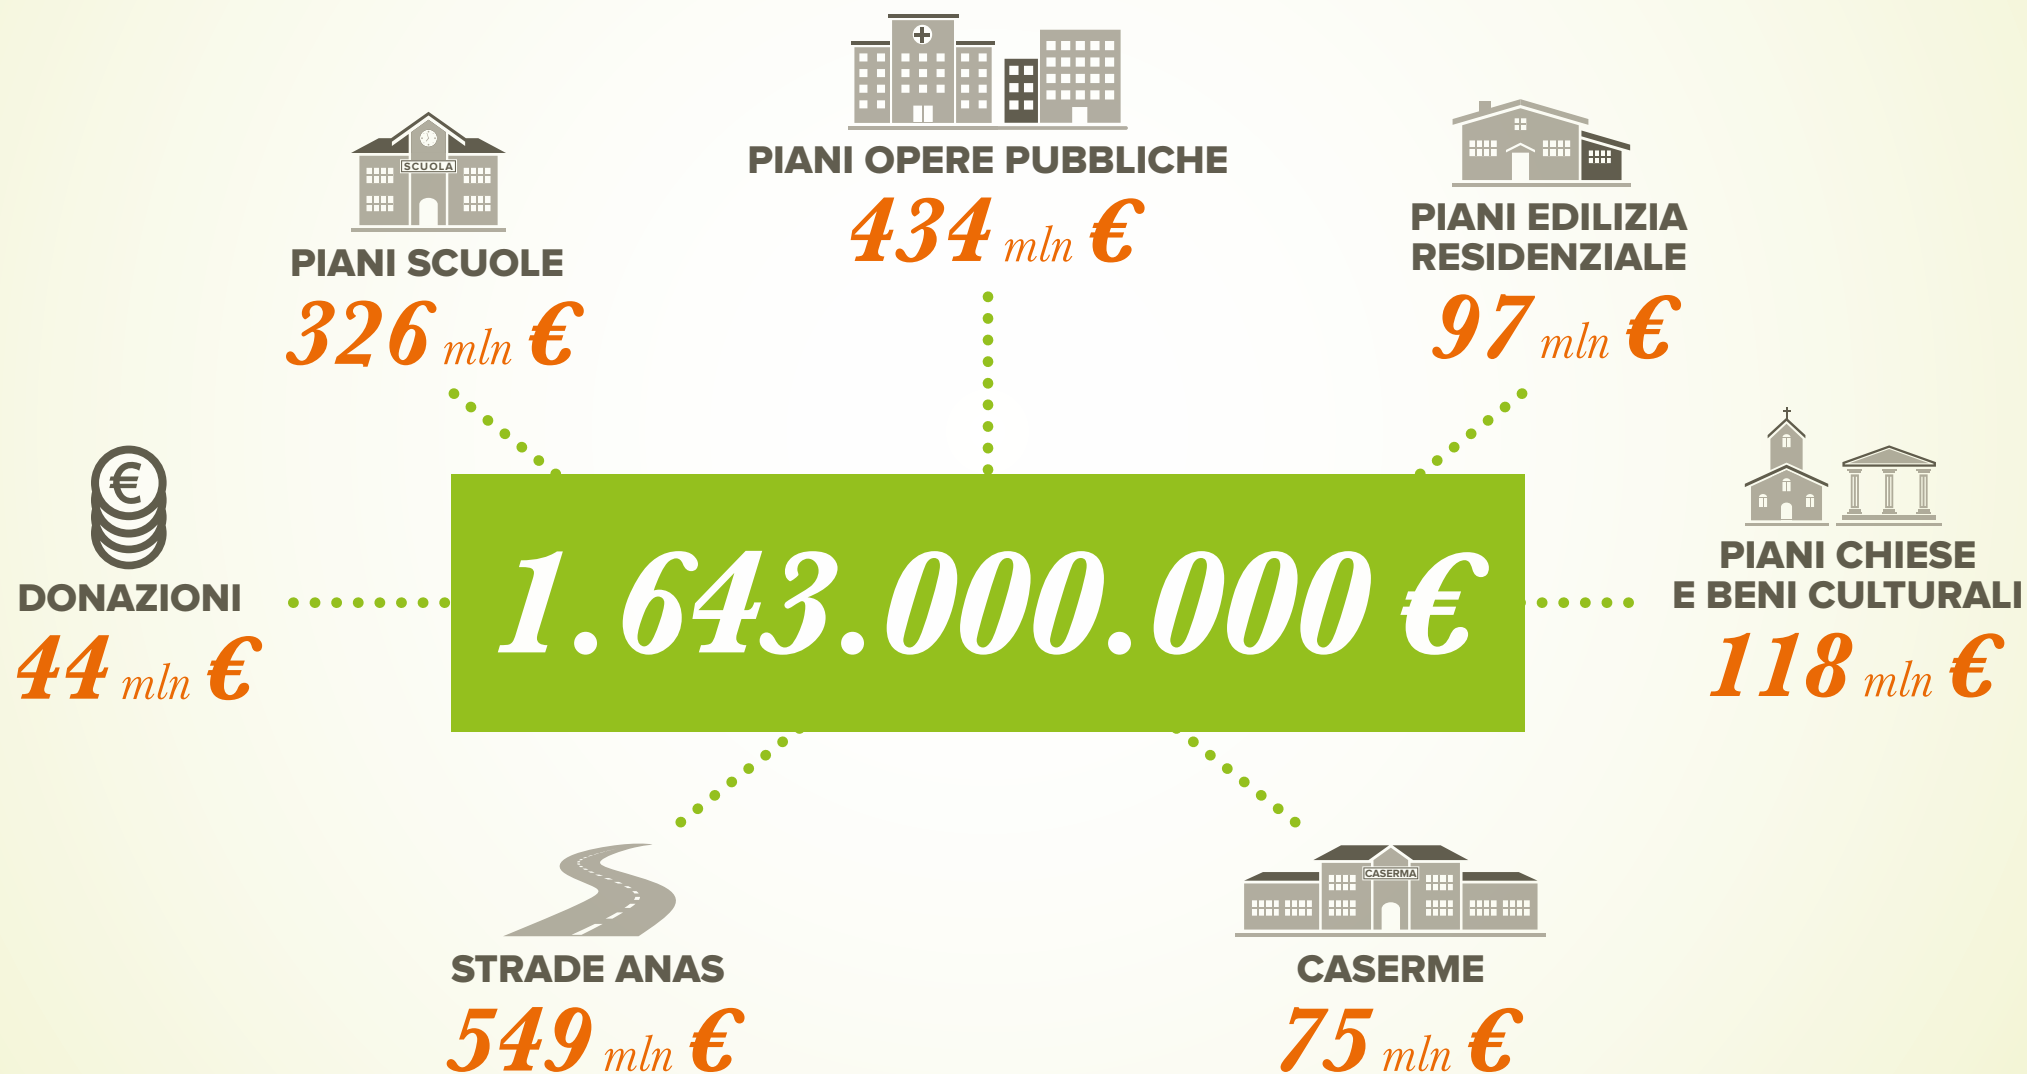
PIANI OPERE PUBBLICHE
434 mln €

SCUOLA
PIANI SCUOLE
326 mln €

PIANI EDILIZIA RESIDENZIALE
97 mln €

DONAZIONI
44 mln €

1.643.000.000 €

PIANI CHIESE E BENI CULTURALI
118 mln €

STRADE ANAS
549 mln €

CASERMA
CASERME
75 mln €